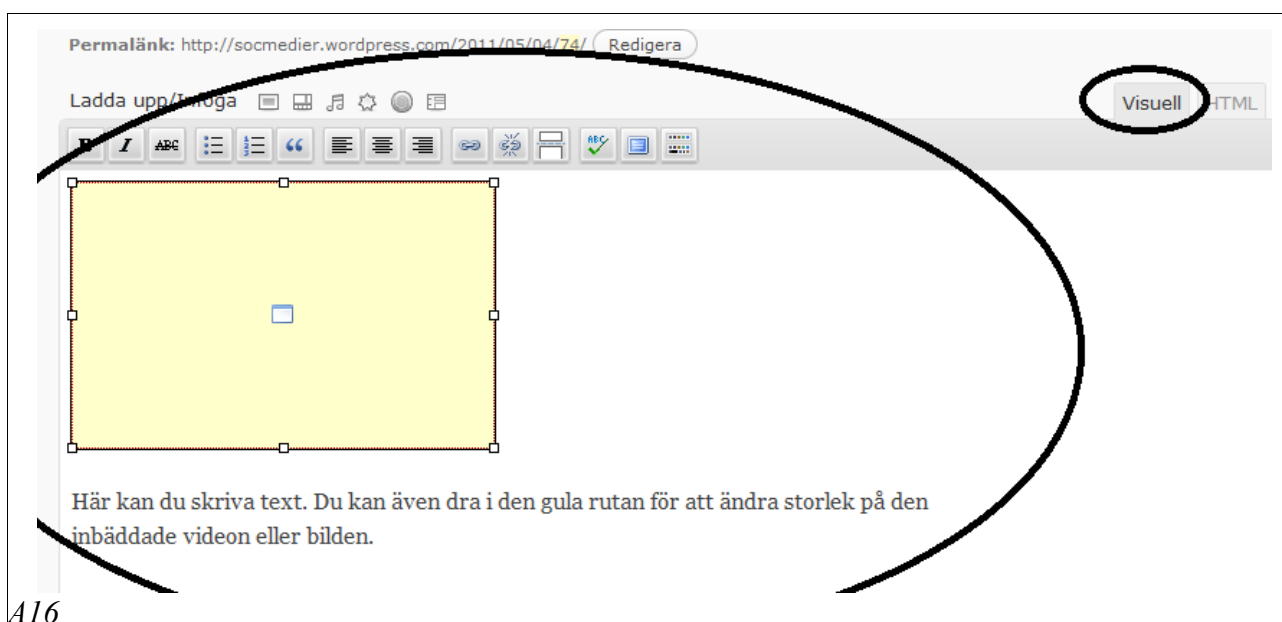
Permalänk: http://socmedier.wordpress.com/2011/05/04/74/ Redigera

Ladda upp/Infoga

Visuell HTML

B I ABC

Här kan du skriva text. Du kan även dra i den gula rutan för att ändra storlek på den inbäddade videon eller bilden.

A16